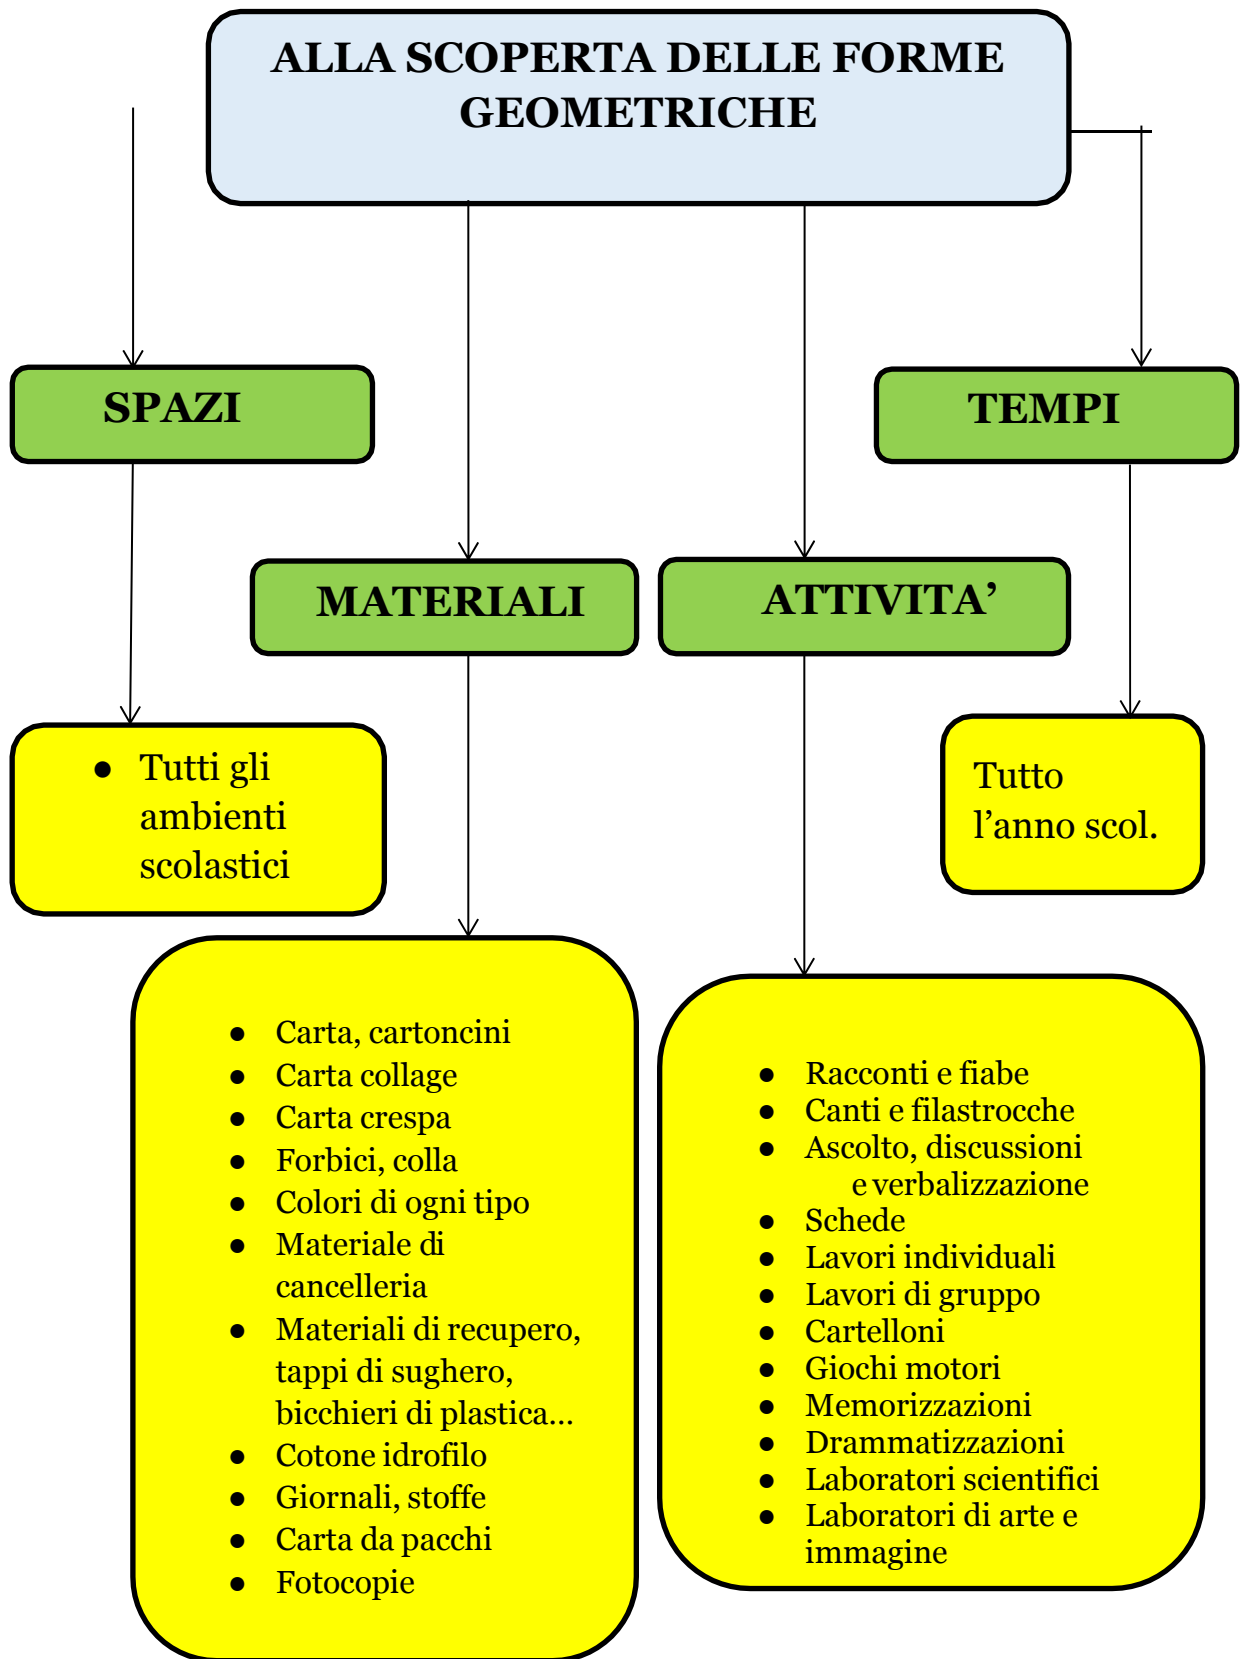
ALLA SCOPERTA DELLE FORME GEOMETRICHE

SPAZI

TEMPI

MATERIALI

ATTIVITA’

- Tutti gli ambienti scolastici

Tutto l’anno scol.

- Carta, cartoncini
- Carta collage
- Carta crespa
- Forbici, colla
- Colori di ogni tipo
- Materiale di cancelleria
- Materiali di recupero, tappi di sughero, bicchieri di plastica…
- Cotone idrofilo
- Giornali, stoffe
- Carta da pacchi
- Fotocopie

- Racconti e fiabe
- Canti e filastrocche
- Ascolto, discussioni e verbalizzazione
- Schede
- Lavori individuali
- Lavori di gruppo
- Cartelloni
- Giochi motori
- Memorizzazioni
- Drammatizzazioni
- Laboratori scientifici
- Laboratori di arte e immagine